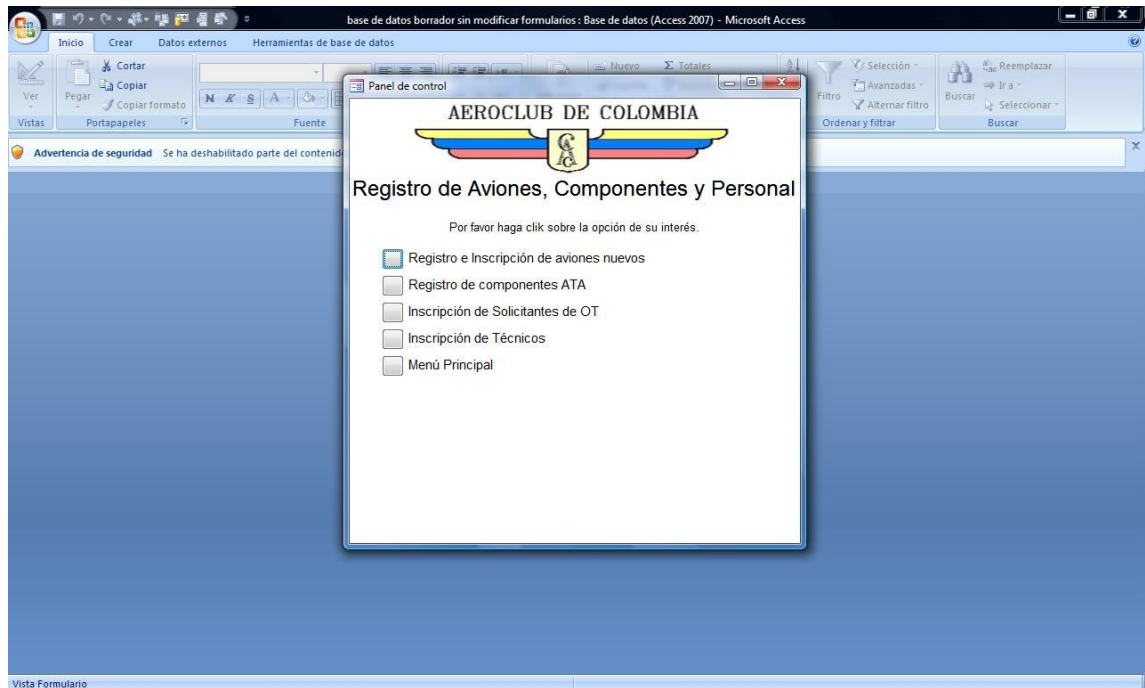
base de datos borrador sin modificar formularios : Base de datos (Access 2007) - Microsoft Access

Inicio Crear Datos externos Herramientas de base de datos

Ver
Vistas
Pegar
Cortar
Copiar
Copiar formato
Portapapeles
N K S A
Fuente
Nuevo
Totales
Filtro
Selección
Avanzadas
Alternar filtro
Ordenar y filtrar
Buscar
Reemplazar
Ir a
Seleccionar
Buscar

Advertencia de seguridad Se ha deshabilitado parte del contenid

Panel de control

AEROCLUB DE COLOMBIA

Registro de Aviones, Componentes y Personal

Por favor haga clik sobre la opción de su interés.

Registro e Inscripción de aviones nuevos

Registro de componentes ATA

Inscripción de Solicitantes de OT

Inscripción de Técnicos

Menú Principal

Vista Formulario